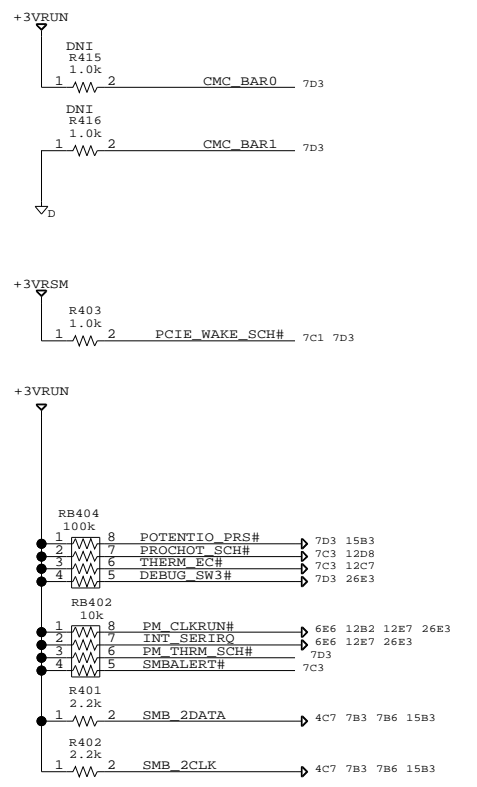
+3VRUN

DNI
R415
1.0k
1 2 CMC_BAR0 7D3

DNI
R416
1.0k
1 2 CMC_BAR1 7D3

D

+3VRSM

R403
1.0k
1 2 PCIE_WAKE_SCH# 7C1 7D3

+3VRUN

RB404
100k
1 8 POTENTIO_PRS# 7D3 15B3
2 7 PROCHOT_SCH# 7C3 12D8
3 6 THERM_EC# 7C3 12C7
4 5 DEBUG_SW3# 7D3 26E3

RB402
10k
1 8 PM_CLKRUN# 6E6 12B2 12E7 26E3
2 7 INT_SERIRQ 6E6 12E7 26E3
3 6 PM_THRM_SCH# 7D3
4 5 SMBALERT# 7C3

R401
2.2k
1 2 SMB_2DATA 4C7 7B3 7B6 15B3

R402
2.2k
1 2 SMB_2CLK 4C7 7B3 7B6 15B3